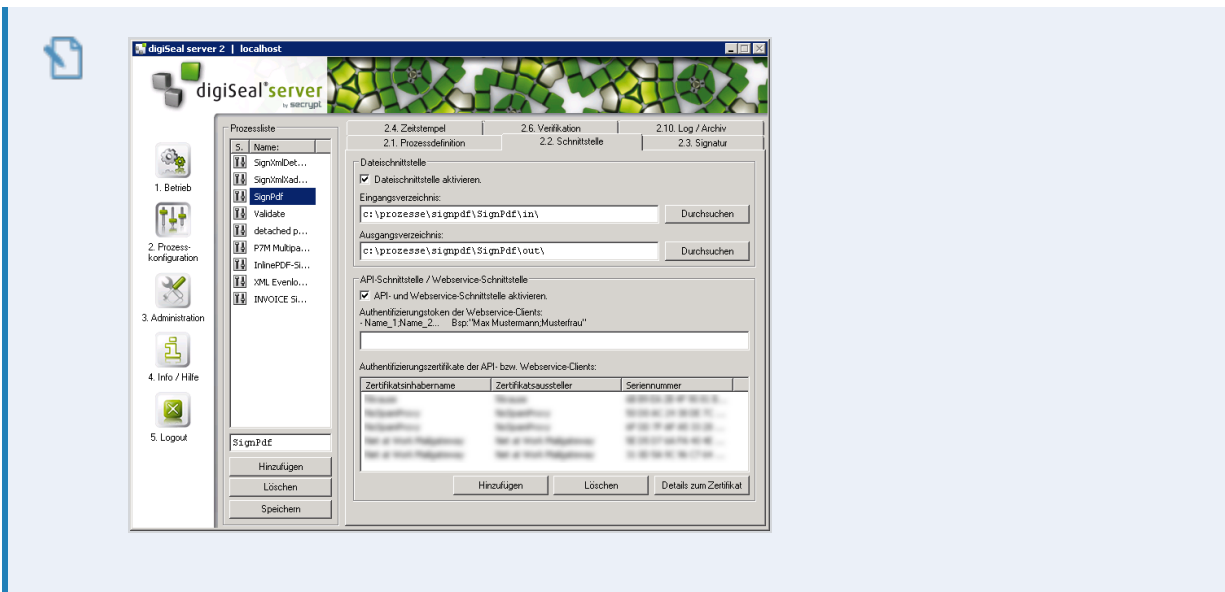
digiSeal server 2 | localhost

digiSeal®server by secrypt

1. Betrieb

2. Prozess-konfiguration

3. Administration

4. Info / Hilfe

5. Logout

Prozessliste

| S. | Name: |
|---|---|
| | SignXmlDet... |
| | SignXmlXad... |
| | SignPdf |
| | Validate |
| | detached p... |
| | P7M Multipa... |
| | InlinePDF-Si... |
| | XML Evenlo... |
| | INVOICE Si... |

SignPdf

Hinzufügen

Löschen

Speichern

2.4. Zeitstempel | 2.6. Verifikation | 2.10. Log / Archiv
2.1. Prozessdefinition | 2.2. Schnittstelle | 2.3. Signatur

Dateischnittstelle

Dateischnittstelle aktivieren.

Eingangsverzeichnis:

c:\prozesse\signpdf\SignPdf\in\

Durchsuchen

Ausgangsverzeichnis:

c:\prozesse\signpdf\SignPdf\out\

Durchsuchen

API-Schnittstelle / Webservice-Schnittstelle

API- und Webservice-Schnittstelle aktivieren.

Authentifizierungstoken der Webservice-Clients:
- Name_1;Name_2... Bsp:"Max Mustermann;Musterfrau"

Authentifizierungszertifikate der API- bzw. Webservice-Clients:

| Zertifikatsinhabername | Zertifikatsaussteller | Seriennummer |
|---|---|---|
| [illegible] | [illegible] | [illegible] |
| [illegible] | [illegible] | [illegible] |
| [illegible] | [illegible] | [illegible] |
| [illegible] | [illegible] | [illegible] |
| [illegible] | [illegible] | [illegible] |

Hinzufügen

Löschen

Details zum Zertifikat